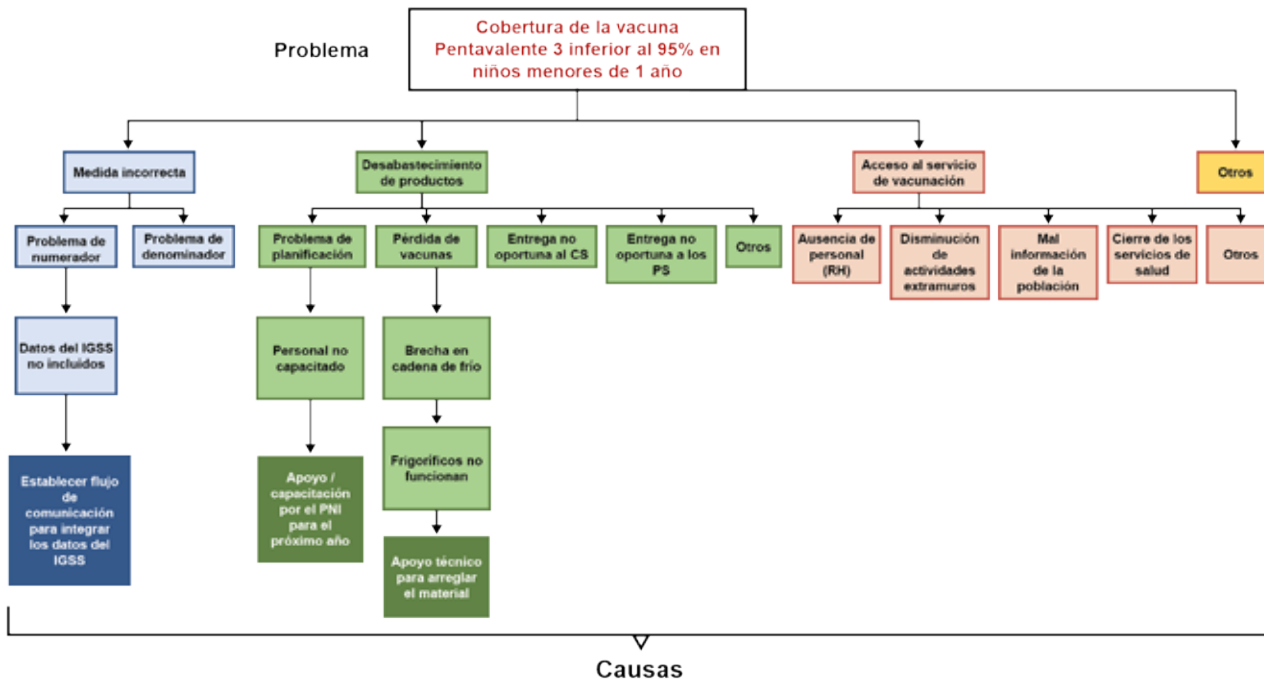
Problema

Cobertura de la vacuna Pentavalente 3 inferior al 95% en niños menores de 1 año

Medida incorrecta

Problema de numerador

Problema de denominador

Datos del IGSS no incluidos

Establecer flujo de comunicación para integrar los datos del IGSS

Desabastecimiento de productos

Problema de planificación

Personal no capacitado

Apoyo / capacitación por el PNI para el próximo año

Pérdida de vacunas

Brecha en cadena de frío

Frigoríficos no funcionan

Apoyo técnico para arreglar el material

Entrega no oportuna al CS

Entrega no oportuna a los PS

Otros

Acceso al servicio de vacunación

Ausencia de personal (RH)

Disminución de actividades extramuros

Mal información de la población

Cierre de los servicios de salud

Otros

Otros

Causas